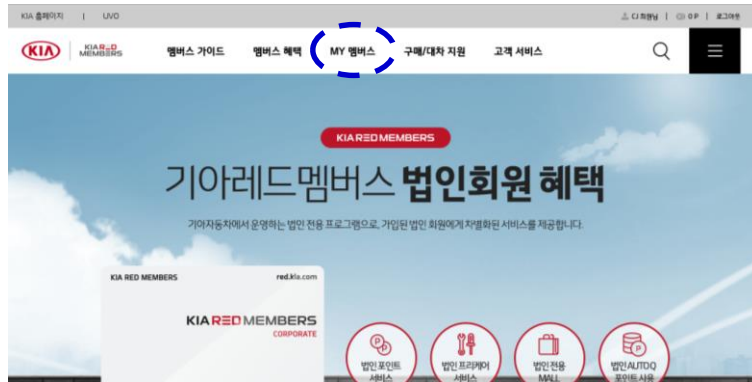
KIA 홈페이지 | UVO

디최원님 | 0 P | 로그아웃

KIA KIA RED MEMBERS 멤버스 가이드 멤버스 혜택 MY 멤버스 구매/대차 지원 고객 서비스

KIA RED MEMBERS

기아레드멤버스 법인회원 혜택

기아자동차에서 운영하는 법인 전용 프로그램으로, 가입된 법인 회원에게 차별화된 서비스를 제공합니다.

KIA RED MEMBERS red.kia.com

KIA RED MEMBERS CORPORATE

법인 포인트 서비스

법인 프리케어 서비스

법인전용 MALL

법인AUTOQ 포인트 사용